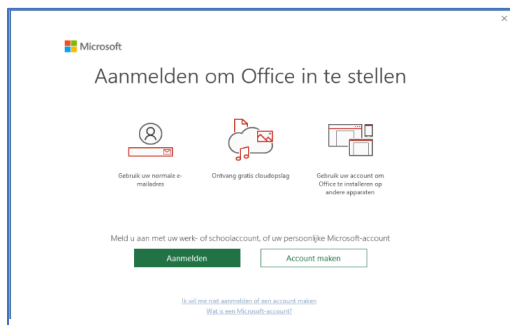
×

Microsoft

Aanmelden om Office in te stellen

Gebruik uw normale e-mailadres

Ontvang gratis cloudopslag

Gebruik uw account om Office te installeren op andere apparaten

Meld u aan met uw werk- of schoolaccount, of uw persoonlijke Microsoft-account

Aanmelden

Account maken

Ik wil me niet aanmelden of een account maken

Wat is een Microsoft-account?